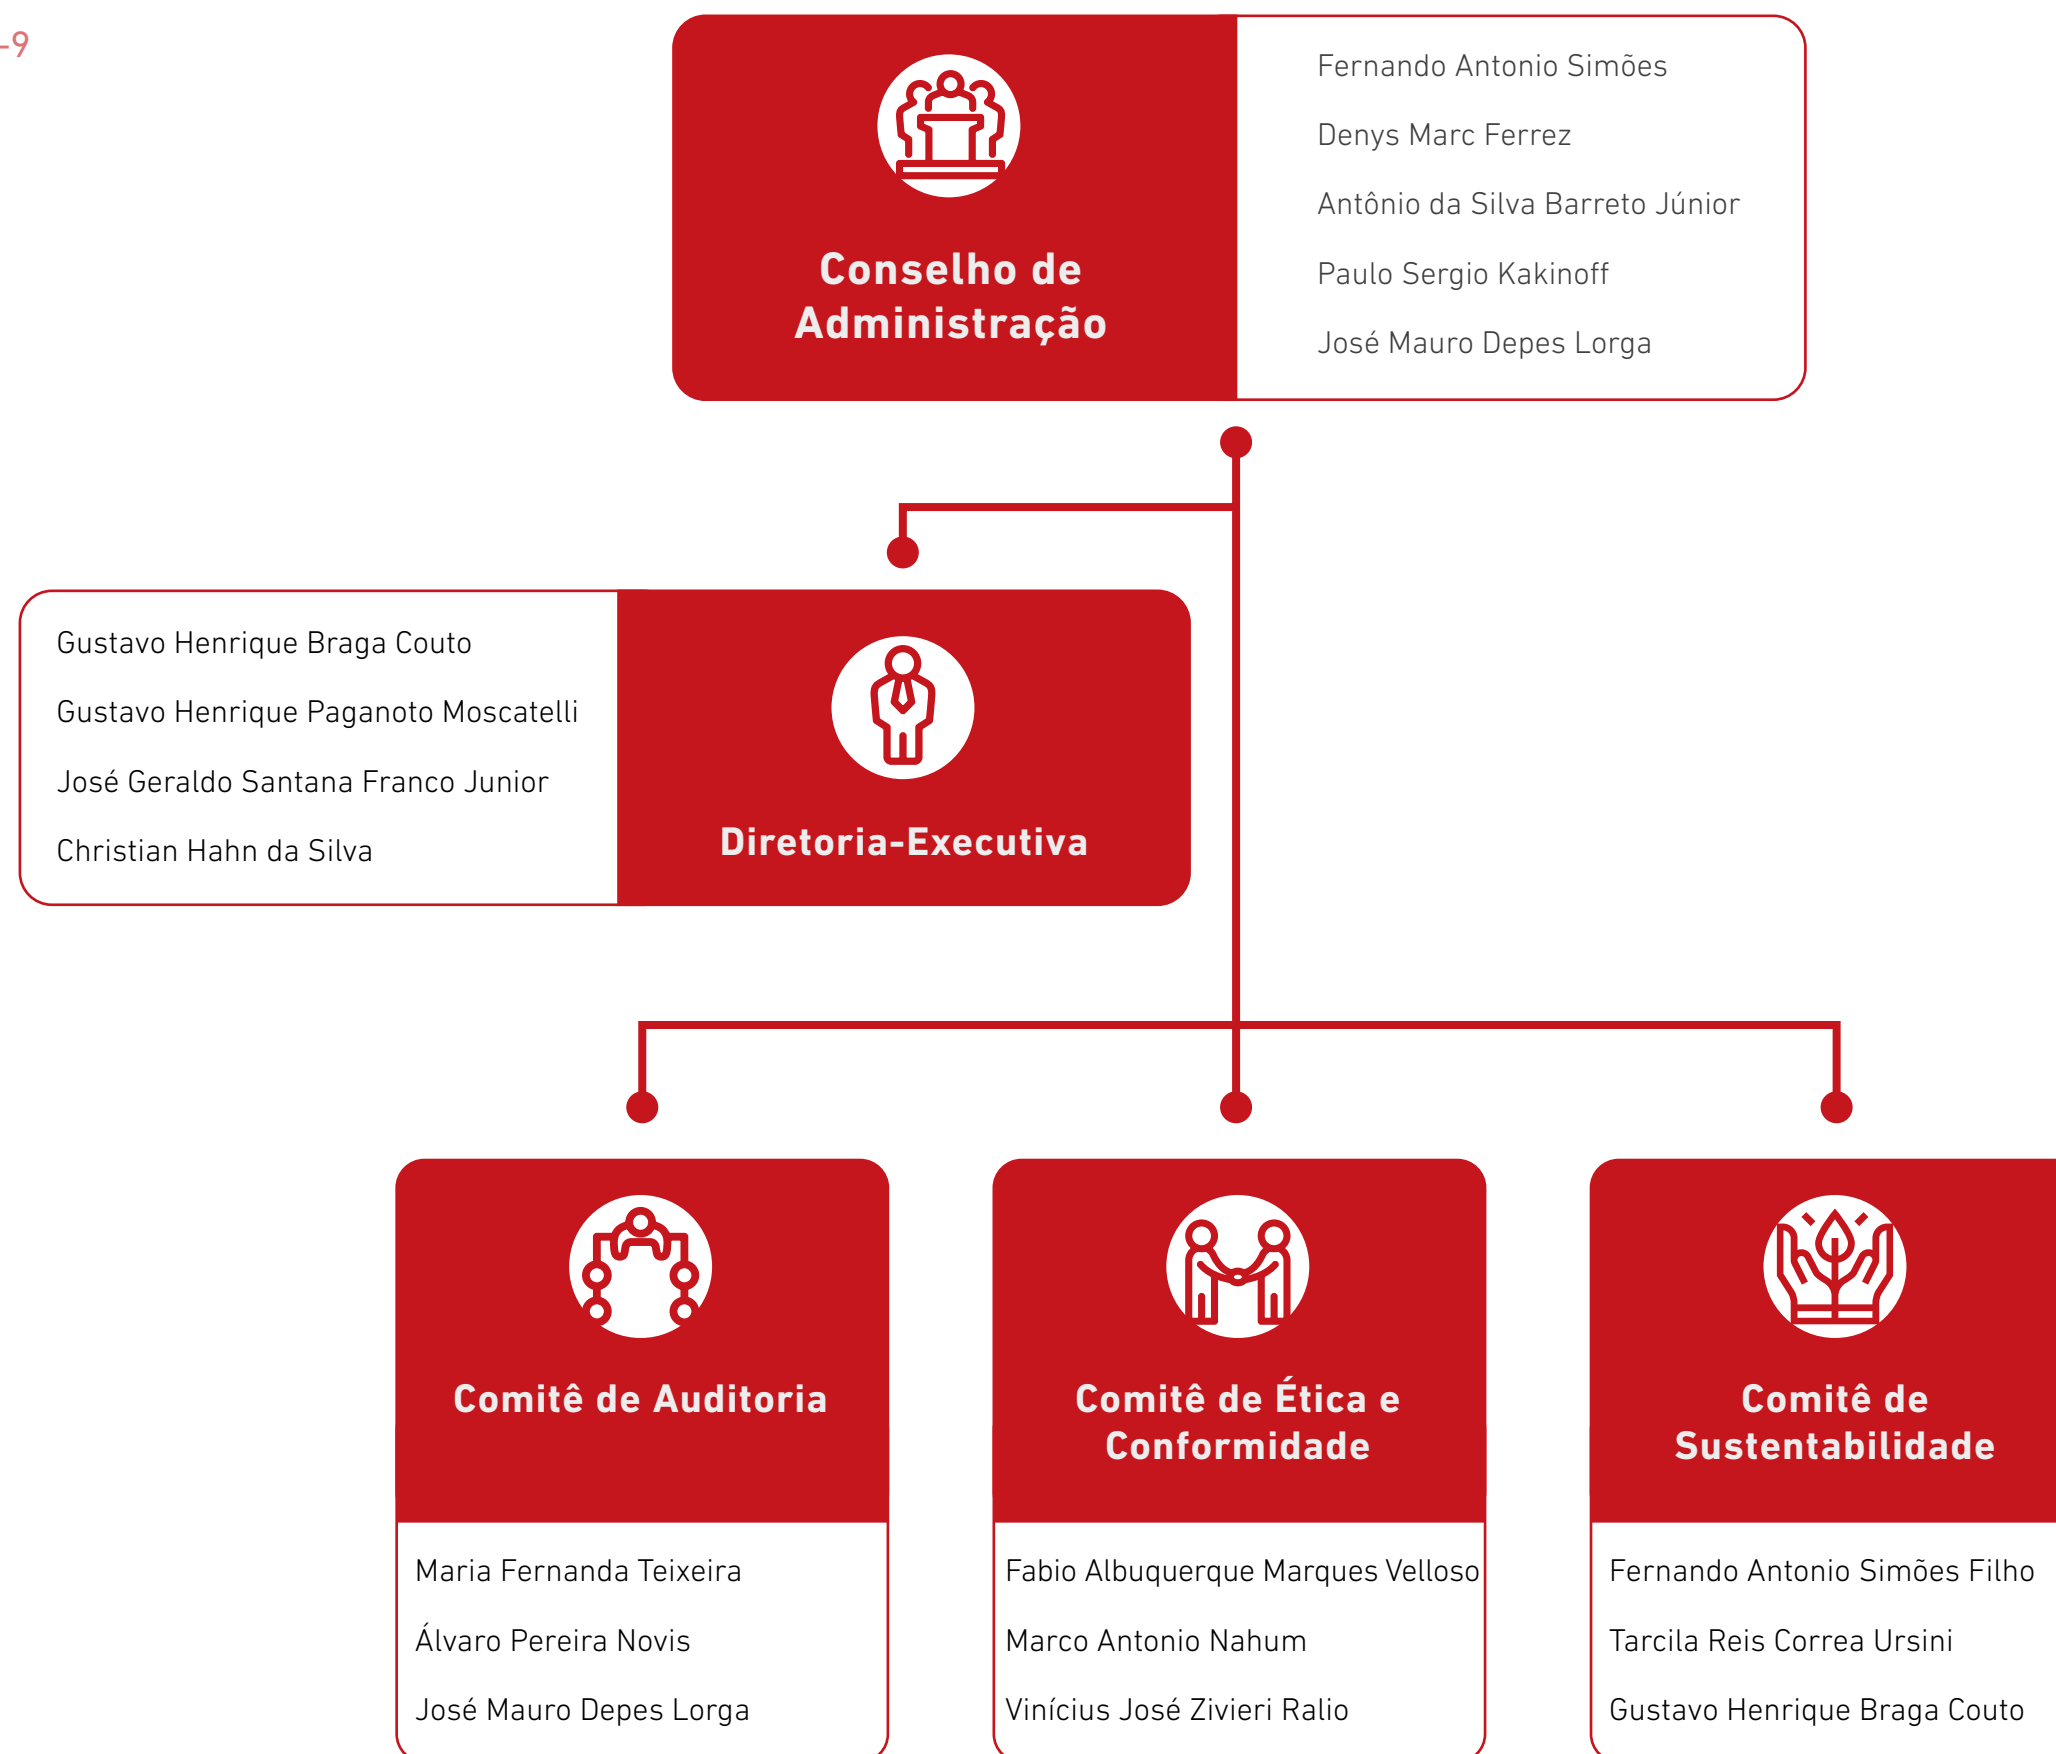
-9

Conselho de Administração

Fernando Antonio Simões

Denys Marc Ferrez

Antônio da Silva Barreto Júnior

Paulo Sergio Kakinoff

José Mauro Depes Lorga

Gustavo Henrique Braga Couto

Gustavo Henrique Paganoto Moscatelli

José Geraldo Santana Franco Junior

Christian Hahn da Silva

Diretoria-Executiva

Comitê de Auditoria

Maria Fernanda Teixeira

Álvaro Pereira Novis

José Mauro Depes Lorga

Comitê de Ética e Conformidade

Fabio Albuquerque Marques Velloso

Marco Antonio Nahum

Vinícius José Zivieri Ralio

Comitê de Sustentabilidade

Fernando Antonio Simões Filho

Tarcila Reis Correa Ursini

Gustavo Henrique Braga Couto